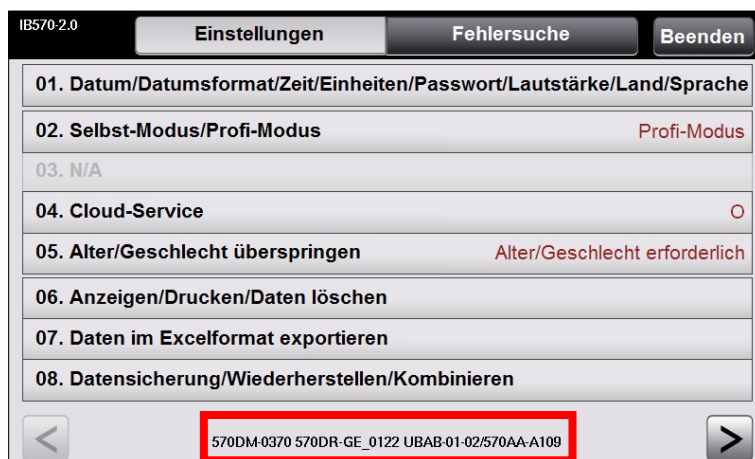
IB570-2.0

Einstellungen

Fehlersuche

Beenden

01. Datum/Datumsformat/Zeit/Einheiten/Passwort/Lautstärke/Land/Sprache

02. Selbst-Modus/Profi-Modus

Profi-Modus

03. N/A

04. Cloud-Service

O

05. Alter/Geschlecht überspringen

Alter/Geschlecht erforderlich

06. Anzeigen/Drucken/Daten löschen

07. Daten im Excelformat exportieren

08. Datensicherung/Wiederherstellen/Kombinieren

<

570DM-0370 570DR-GE_0122 UBAB-01-02/570AA-A109

>